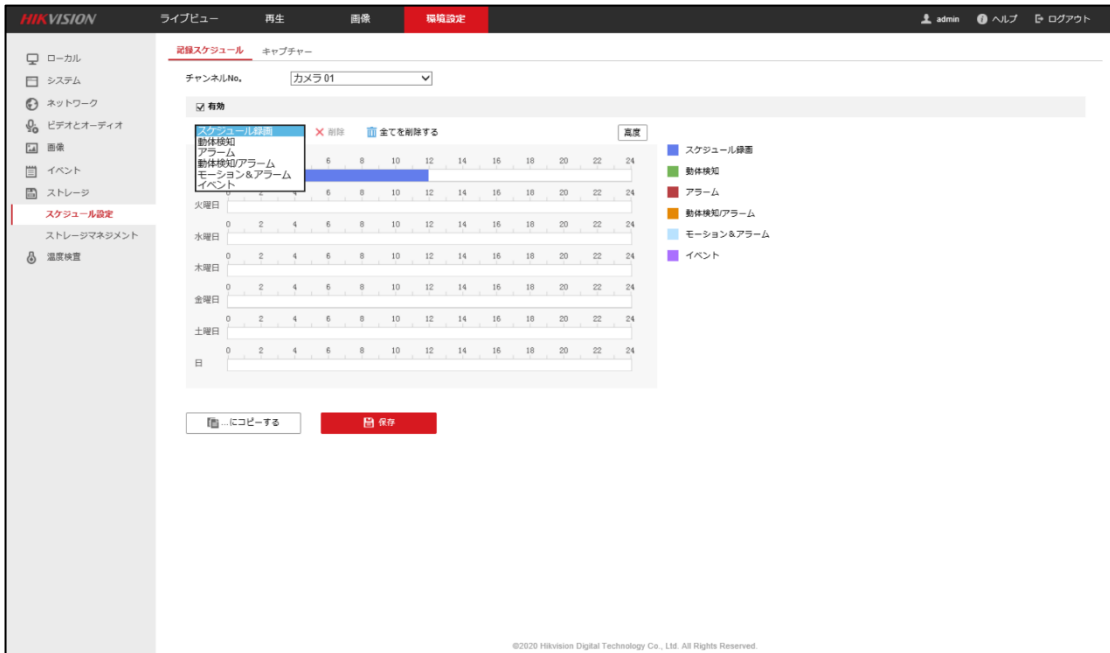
HIKVISION ライブビュー 再生 画像 詳細設定 admin ヘルプ ログアウト

ローカル
システム
ネットワーク
ビデオとオーディオ
画像
イベント
ストレージ
スケジュール設定
ストレージマネジメント
温度検査

記録スケジュール キャプチャー

チャンネルNo. カメラ 01

有効

スケジュール録画
動体検知
アラーム
動体検知/アラーム
モーション&アラーム
イベント

削除 全てを削除する 高度

| | 0 | 2 | 4 | 6 | 8 | 10 | 12 | 14 | 16 | 18 | 20 | 22 | 24 |
|---|---|---|---|---|---|---|---|---|---|---|---|---|---|
| 火曜日 | 0 | 2 | 4 | 6 | 8 | 10 | 12 | 14 | 16 | 18 | 20 | 22 | 24 |
| 水曜日 | 0 | 2 | 4 | 6 | 8 | 10 | 12 | 14 | 16 | 18 | 20 | 22 | 24 |
| 木曜日 | 0 | 2 | 4 | 6 | 8 | 10 | 12 | 14 | 16 | 18 | 20 | 22 | 24 |
| 金曜日 | 0 | 2 | 4 | 6 | 8 | 10 | 12 | 14 | 16 | 18 | 20 | 22 | 24 |
| 土曜日 | 0 | 2 | 4 | 6 | 8 | 10 | 12 | 14 | 16 | 18 | 20 | 22 | 24 |
| 日 | 0 | 2 | 4 | 6 | 8 | 10 | 12 | 14 | 16 | 18 | 20 | 22 | 24 |

スケジュール録画
動体検知
アラーム
動体検知/アラーム
モーション&アラーム
イベント

...にコピーする 保存

©2020 Hikvision Digital Technology Co., Ltd. All Rights Reserved.